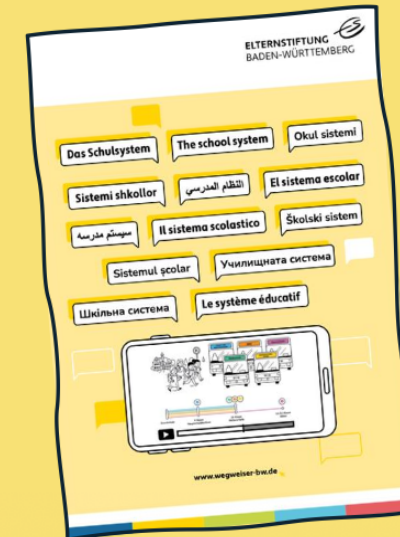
ELTERNSTIFTUNG
BADEN-WÜRTTEMBERG

Das Schulsystem

The school system

Okul sistemi

Sistemi shkollor

النظام المدرسي

El sistema escolar

سیستم مدرسه

Il sistema scolastico

Školski sistem

Sistemul școlar

Училищната система

Шкільна система

Le système éducatif

www.wegweiser-bw.de